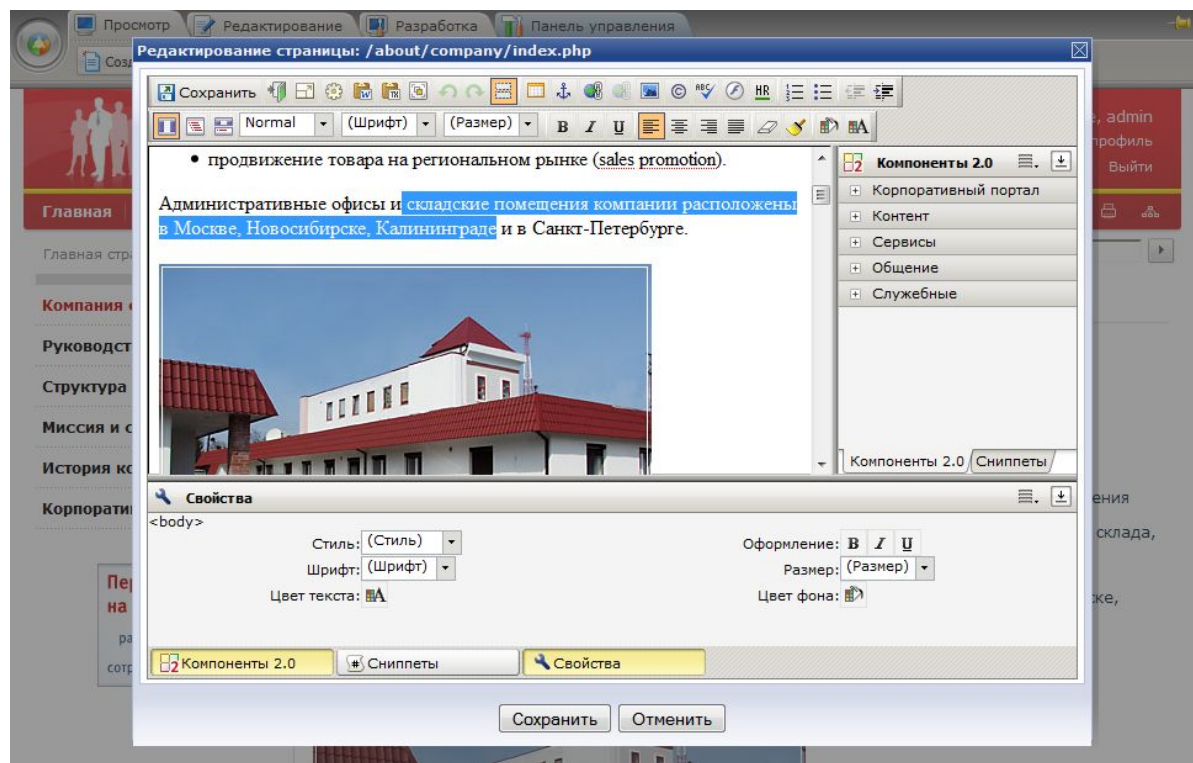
Просмотр Редактирование Разработка Панель управления

Соз

Редактирование страницы: /about/company/index.php

Сохранить

Normal (Шрифт) (Размер) B I U

• продвижение товара на региональном рынке (sales promotion).

Административные офисы и складские помещения компании расположены в Москве, Новосибирске, Калининграде и в Санкт-Петербурге.

Компоненты 2.0

Корпоративный портал
Контент
Сервисы
Общение
Служебные

Компоненты 2.0 Сниппеты

Свойства

<body>

Стиль: (Стиль)
Шрифт: (Шрифт)
Цвет текста:
Оформление: B I U
Размер: (Размер)
Цвет фона:

Компоненты 2.0 Сниппеты Свойства

Сохранить Отменить

, admin
профиль
Выйти

Главная

Главная стр

Компания

Руководст

Структура

Миссия и с

История ко

Корпорати

Пер
на

ра
сотр

ения
склада,
ке,